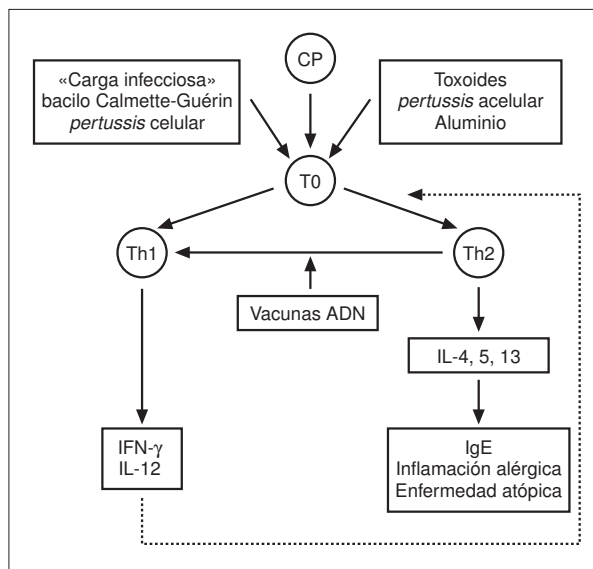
CP

«Carga infecciosa»
bacilo Calmette-Guérin
*pertussis* celular

Toxoides
*pertussis* acelular
Aluminio

T0

Th1

Th2

Vacunas ADN

IL-4, 5, 13

IFN-$\gamma$
IL-12

IgE
Inflamación alérgica
Enfermedad atópica